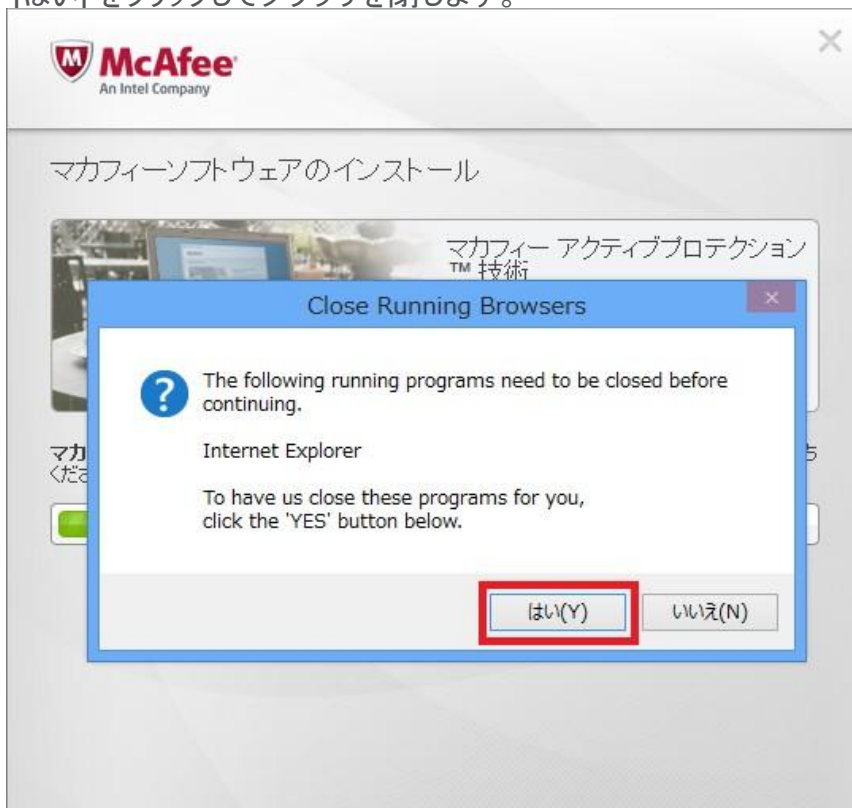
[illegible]

McAfee
An Intel Company

マカフィーソフトウェアのインストール

マカフィー アクティブプロテクション™ 技術

Close Running Browsers

The following running programs need to be closed before continuing.

Internet Explorer

To have us close these programs for you, click the 'YES' button below.

はい(Y)

いいえ(N)

マカ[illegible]
くださ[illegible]
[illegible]ち